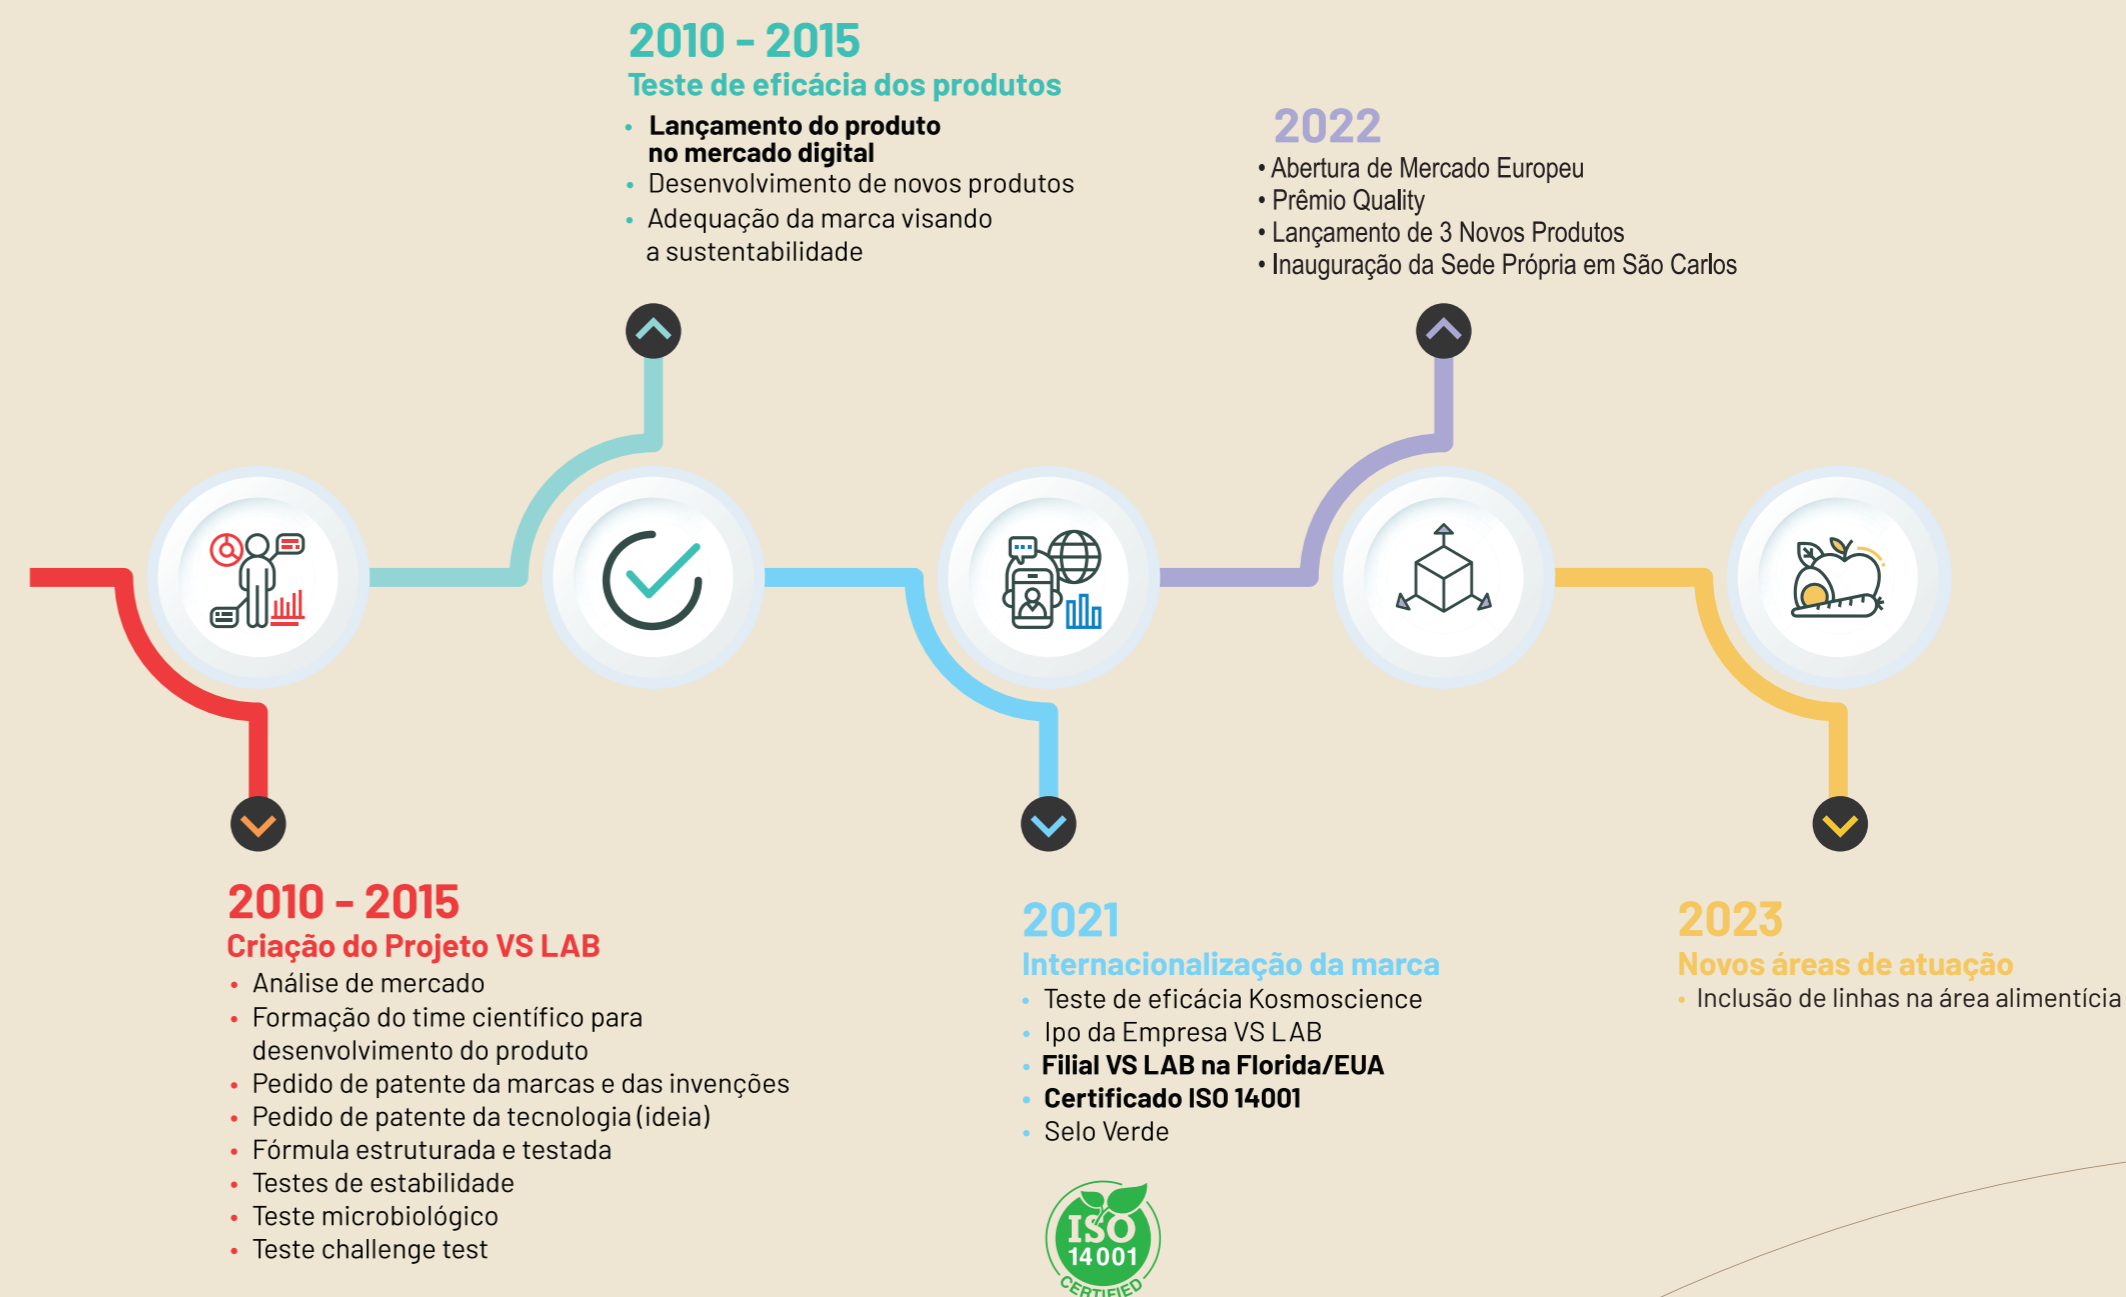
2010 - 2015
Teste de eficácia dos produtos
• Lançamento do produto no mercado digital
• Desenvolvimento de novos produtos
• Adequação da marca visando a sustentabilidade

2022
• Abertura de Mercado Europeu
• Prêmio Quality
• Lançamento de 3 Novos Produtos
• Inauguração da Sede Própria em São Carlos

2010 - 2015
Criação do Projeto VS LAB
• Análise de mercado
• Formação do time científico para desenvolvimento do produto
• Pedido de patente da marcas e das invenções
• Pedido de patente da tecnologia (ideia)
• Fórmula estruturada e testada
• Testes de estabilidade
• Teste microbiológico
• Teste challenge test

2021
Internacionalização da marca
• Teste de eficácia Kosmoscience
• Ipo da Empresa VS LAB
• Filial VS LAB na Florida/EUA
• Certificado ISO 14001
• Selo Verde

ISO 14001 CERTIFIED

2023
Novos áreas de atuação
• Inclusão de linhas na área alimentícia